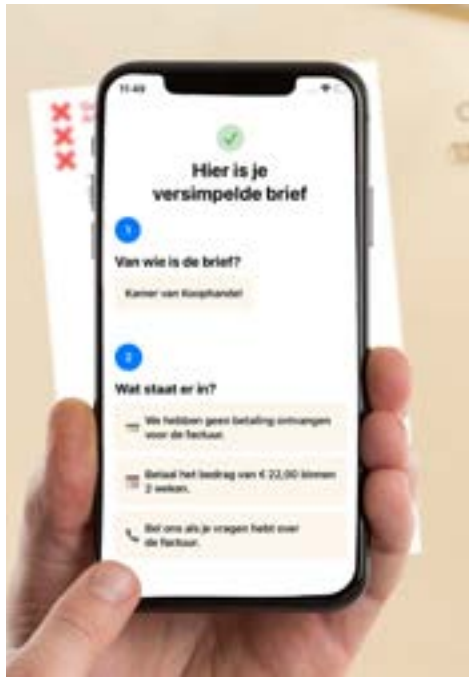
11:49

Hier is je versimpelde brief

1

Van wie is de brief?

Kamer van Koophandel

2

Wat staat er in?

We hebben geen betaling ontvangen voor de factuur.

Betaal het bedrag van € 22,00 binnen 2 weken.

Bel ons als je vragen hebt over de factuur.